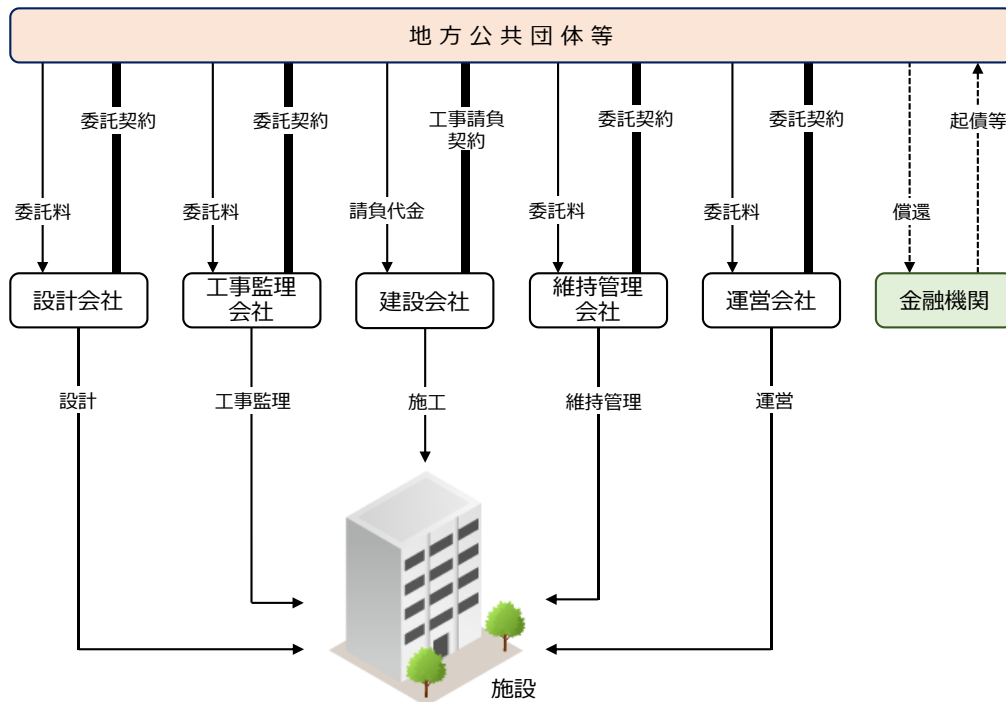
地方公共団体等

委託契約
委託料
設計会社
設計

委託契約
委託料
工事監理会社
工事監理

工事請負契約
請負代金
建設会社
施工

委託契約
委託料
維持管理会社
維持管理

委託契約
委託料
運営会社
運営

起債等
償還
金融機関

施設